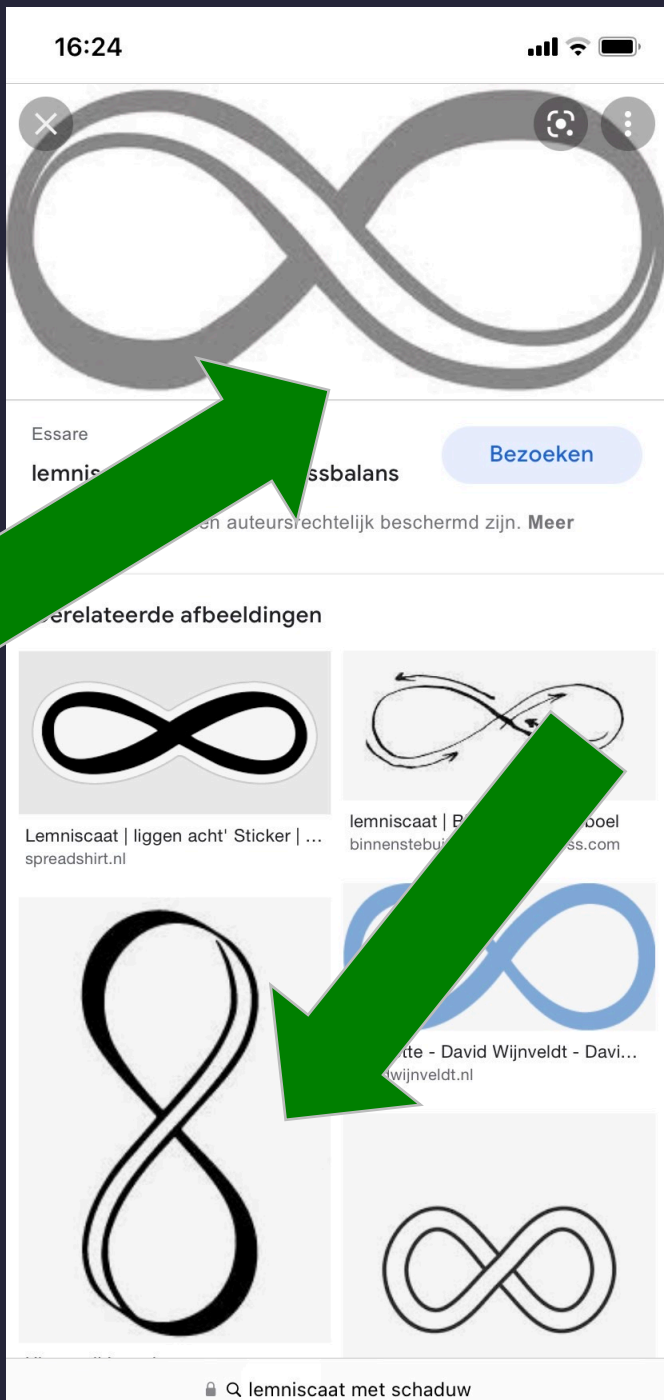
16:24

Essare

lemnis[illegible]ssbalans

Bezoeken

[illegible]en auteursrechtelijk beschermd zijn. Meer

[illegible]erelateerde afbeeldingen

Lemniscaat | liggen acht' Sticker | ...
spreadshirt.nl

lemniscaat | B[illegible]boel
binnenstebui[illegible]ss.com

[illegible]tte - David Wijnveldt - Davi...
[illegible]wijnveldt.nl

lemniscaat met schaduw